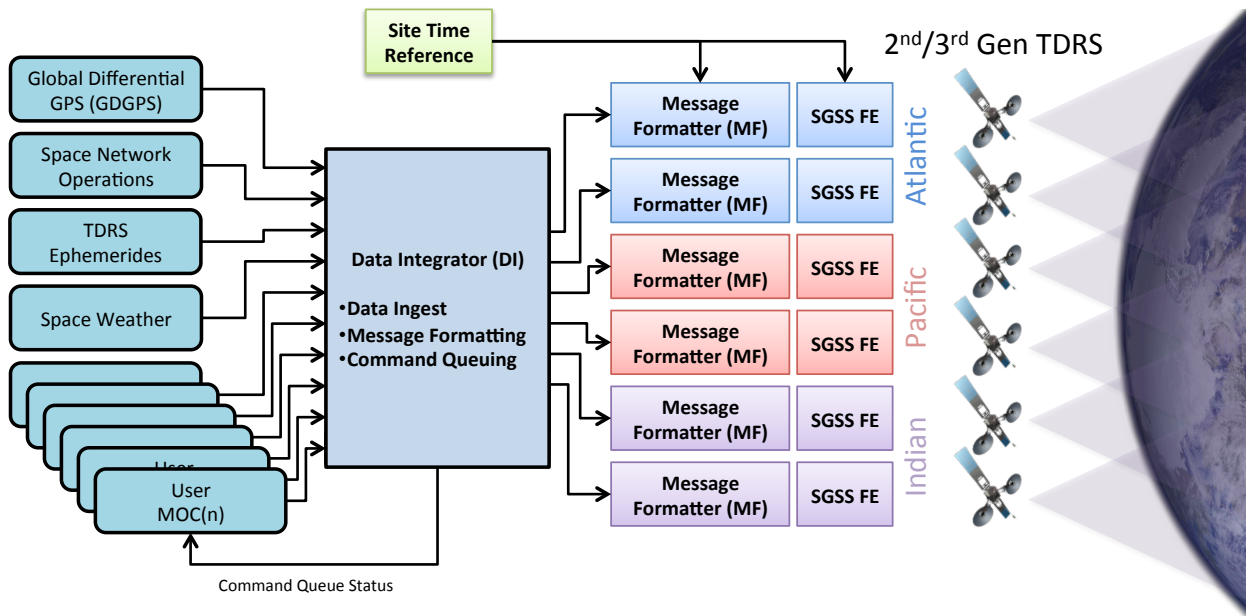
Site Time Reference

2$^{nd}$/3$^{rd}$ Gen TDRS

Global Differential GPS (GDGPS)

Space Network Operations

TDRS Ephemerides

Space Weather

User

User MOC(n)

Data Integrator (DI)

•Data Ingest
•Message Formatting
•Command Queuing

Message Formatter (MF)

SGSS FE

Message Formatter (MF)

SGSS FE

Atlantic

Message Formatter (MF)

SGSS FE

Message Formatter (MF)

SGSS FE

Pacific

Message Formatter (MF)

SGSS FE

Message Formatter (MF)

SGSS FE

Indian

Command Queue Status